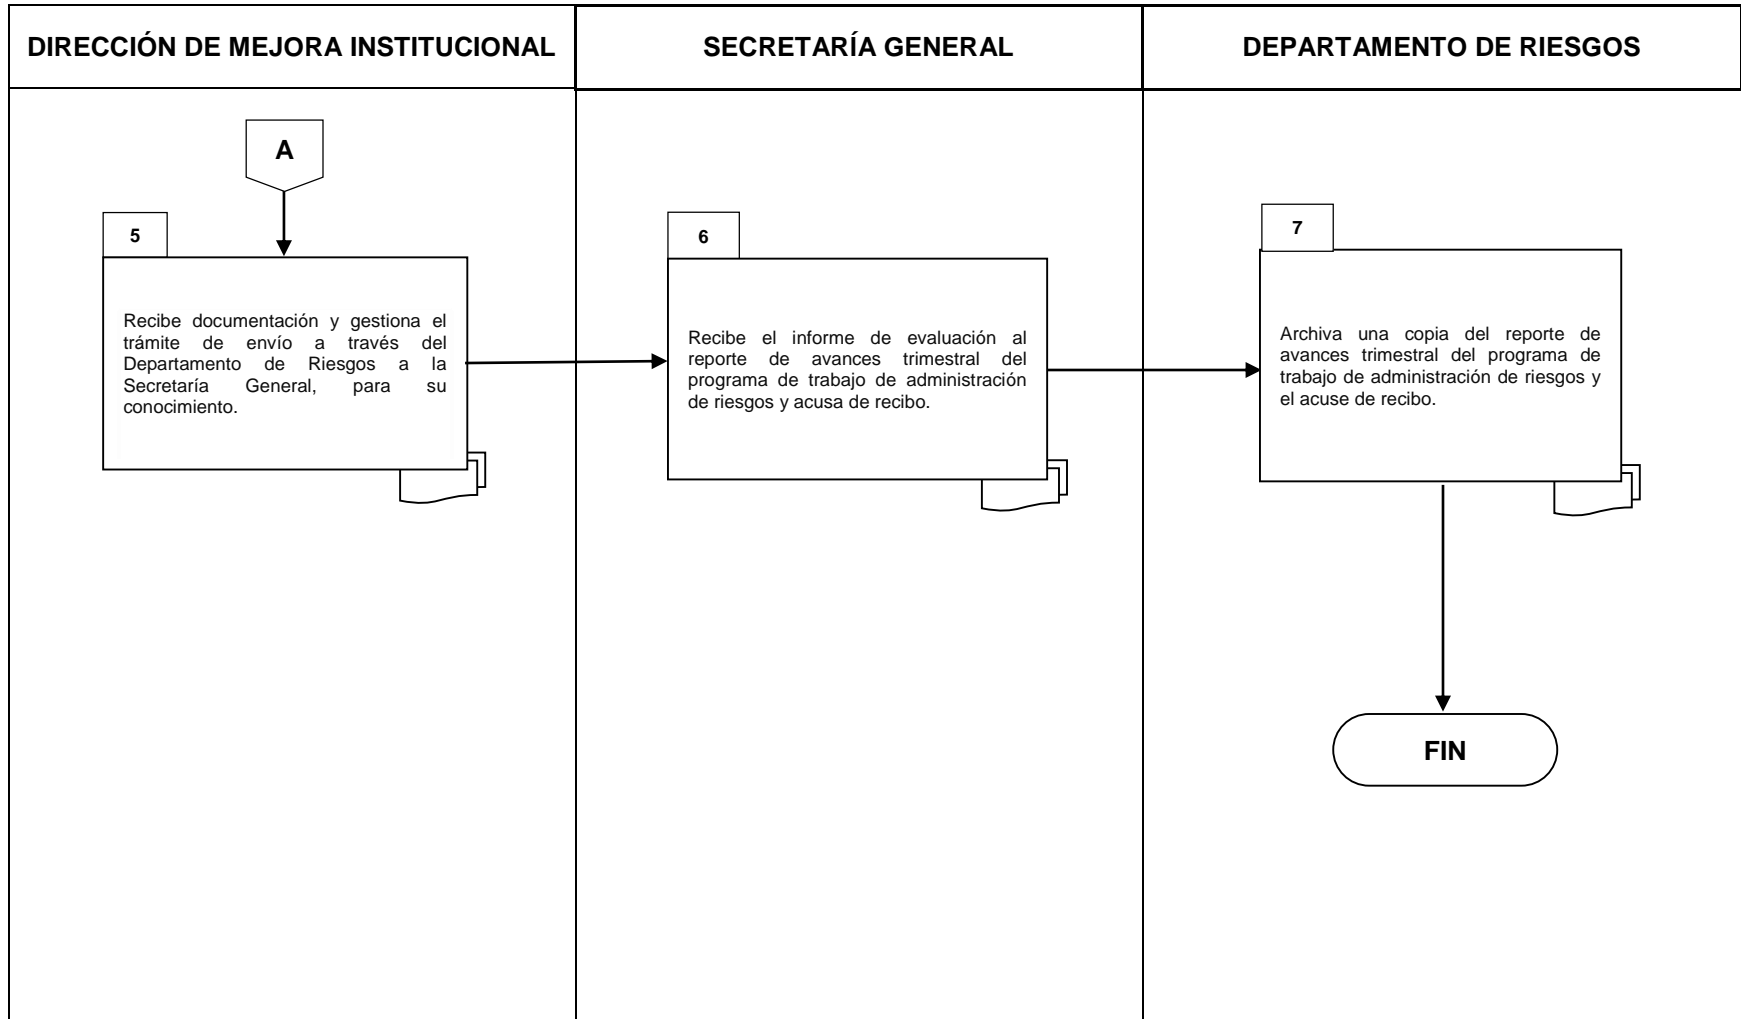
DIRECCIÓN DE MEJORA INSTITUCIONAL

SECRETARÍA GENERAL

DEPARTAMENTO DE RIESGOS

A

5

Recibe documentación y gestiona el trámite de envío a través del Departamento de Riesgos a la Secretaría General, para su conocimiento.

6

Recibe el informe de evaluación al reporte de avances trimestral del programa de trabajo de administración de riesgos y acusa de recibo.

7

Archiva una copia del reporte de avances trimestral del programa de trabajo de administración de riesgos y el acuse de recibo.

FIN